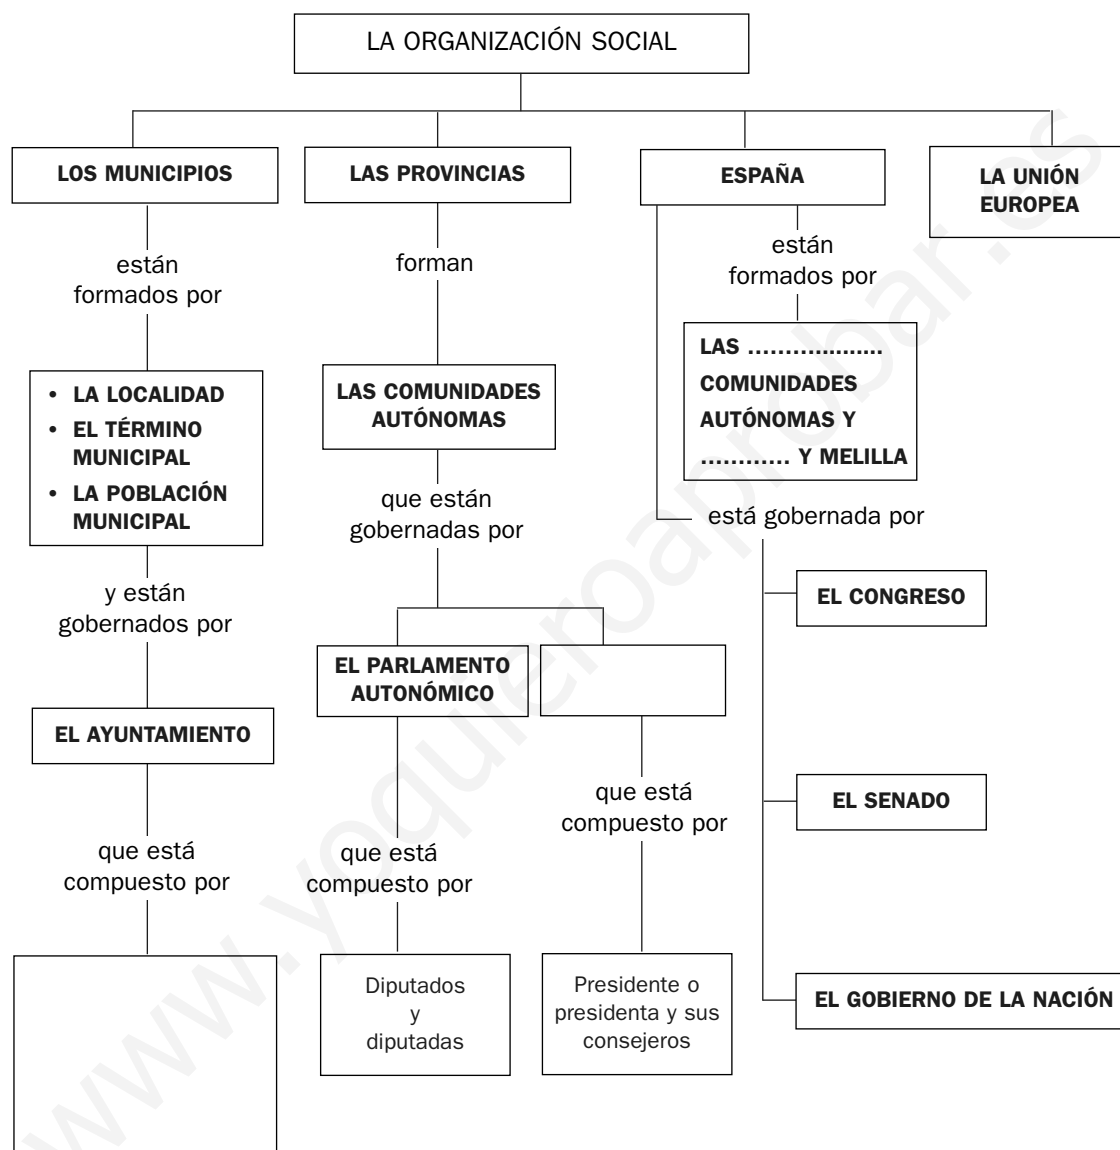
LA ORGANIZACIÓN SOCIAL

LOS MUNICIPIOS

están formados por

• LA LOCALIDAD
• EL TÉRMINO MUNICIPAL
• LA POBLACIÓN MUNICIPAL

y están gobernados por

EL AYUNTAMIENTO

que está compuesto por

LAS PROVINCIAS

forman

LAS COMUNIDADES AUTÓNOMAS

que están gobernadas por

EL PARLAMENTO AUTONÓMICO

que está compuesto por

Diputados y diputadas

que está compuesto por

Presidente o presidenta y sus consejeros

ESPAÑA

están formados por

LAS .................. COMUNIDADES AUTÓNOMAS Y ............ Y MELILLA

está gobernada por

EL CONGRESO

EL SENADO

EL GOBIERNO DE LA NACIÓN

LA UNIÓN EUROPEA

www.yoquieroaprobar.es